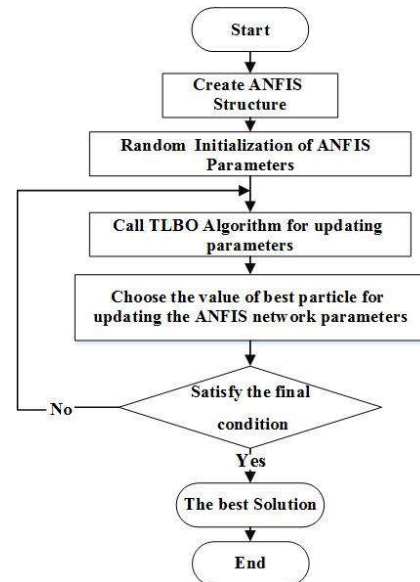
Start

Create ANFIS Structure

Random Initialization of ANFIS Parameters

Call TLBO Algorithm for updating parameters

Choose the value of best particle for updating the ANFIS network parameters

Satisfy the final condition

No

Yes

The best Solution

End